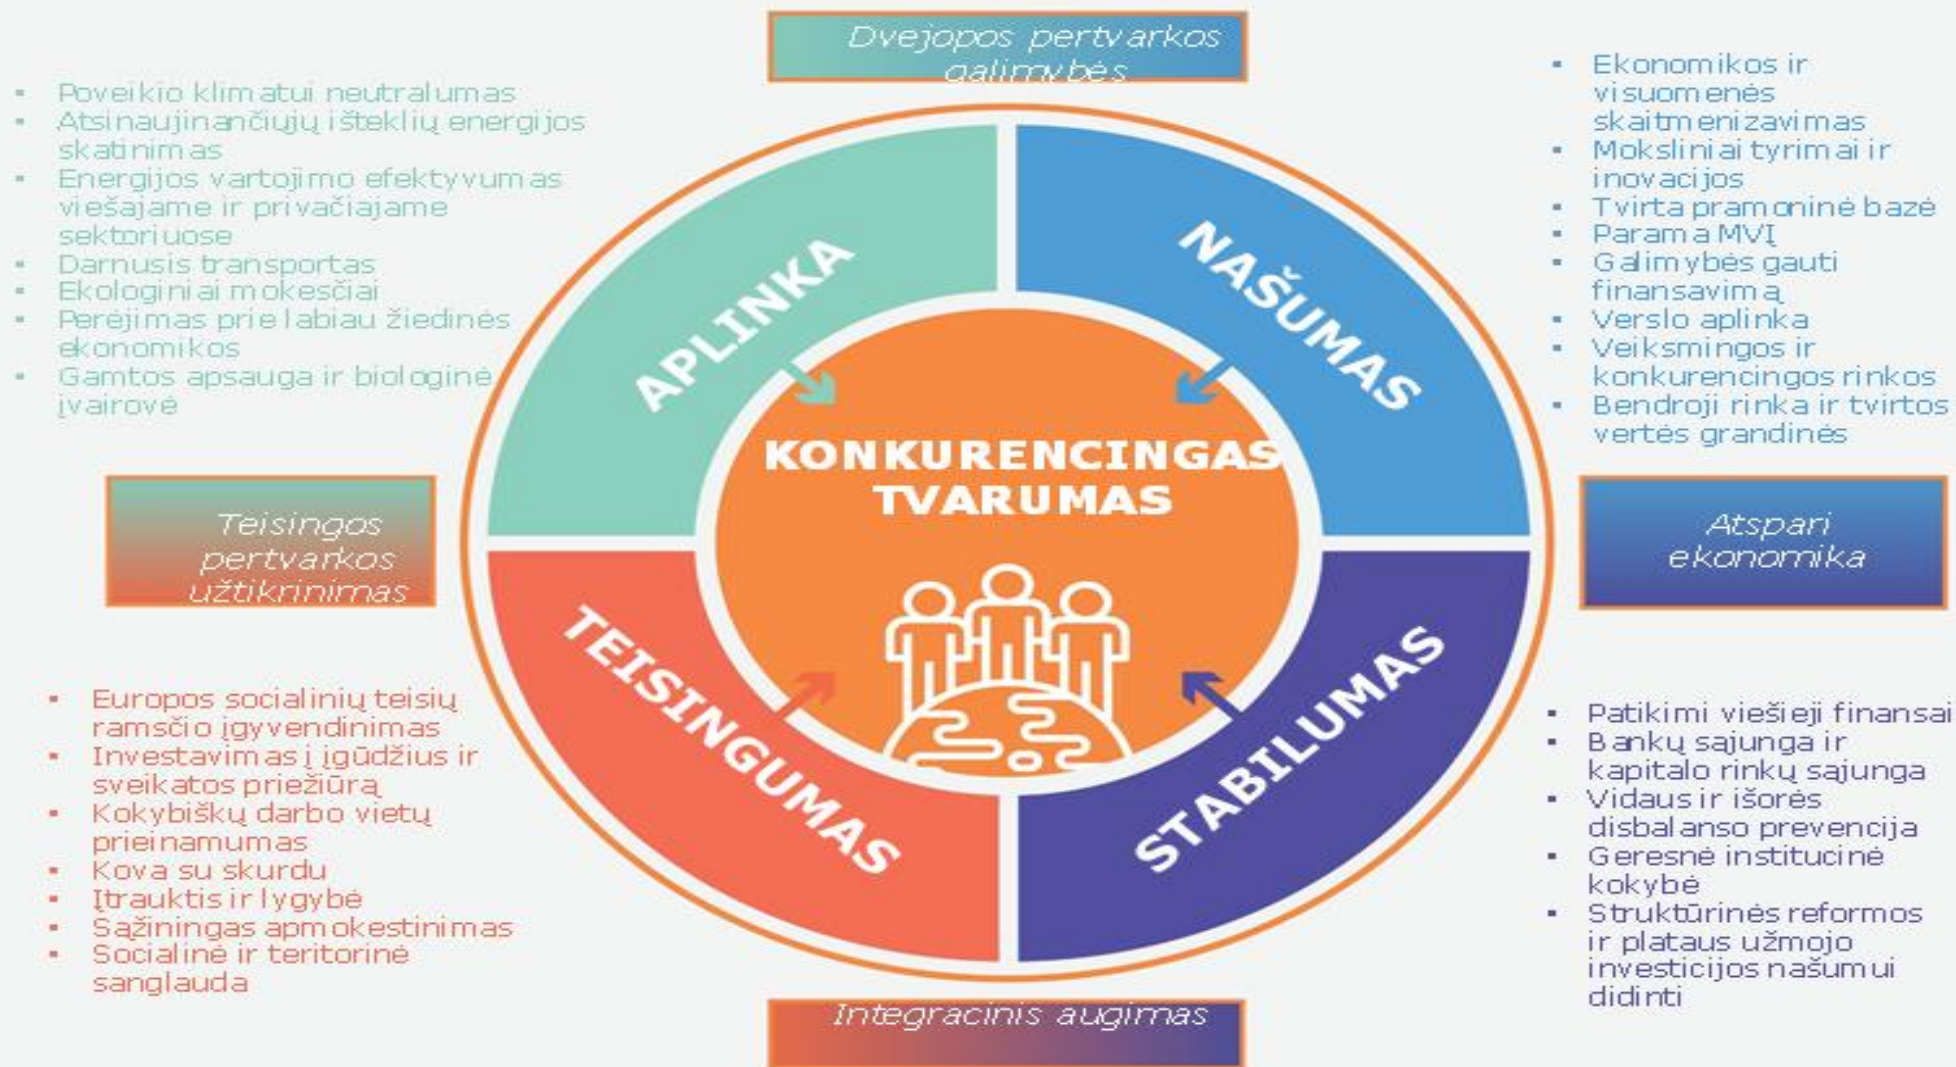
Dvejopos pertvarkos galimybės

- Poveikio klimatui neutralumas
- Atsinaujinančiųjų išteklių energijos skatinimas
- Energijos vartojimo efektyvumas viešajame ir privačiajame sektoriuose
- Darnusis transportas
- Ekologiniai mokesčiai
- Perėjimas prie labiau žiedinės ekonomikos
- Gamtos apsauga ir biologinė įvairovė

- Ekonomikos ir visuomenės skaitmenizavimas
- Moksliniai tyrimai ir inovacijos
- Tvirta pramoninė bazė
- Parama MVĮ
- Galimybės gauti finansavimą
- Verslo aplinka
- Veiksmingos ir konkurencingos rinkos
- Bendroji rinka ir tvirtos vertės grandinės

APLINKA

NAŠUMAS

KONKURENCINGAS TVARUMAS

Teisingos pertvarkos užtikrinimas

Atspari ekonomika

TEISINGUMAS

STABILUMAS

- Europos socialinių teisių ramsčio įgyvendinimas
- Investavimas į įgūdžius ir sveikatos priežiūrą
- Kokybiškų darbo vietų prieinamumas
- Kova su skurdu
- Įtrauktis ir lygybė
- Sąžiningas apmokestinimas
- Socialinė ir teritorinė sanglauda

- Patikimi viešieji finansai
- Bankų sąjunga ir kapitalo rinkų sąjunga
- Vidaus ir išorės disbalanso prevencija
- Geresnė institucinė kokybė
- Struktūrinės reformos ir plataus užmojo investicijos našumui didinti

Integracinis augimas